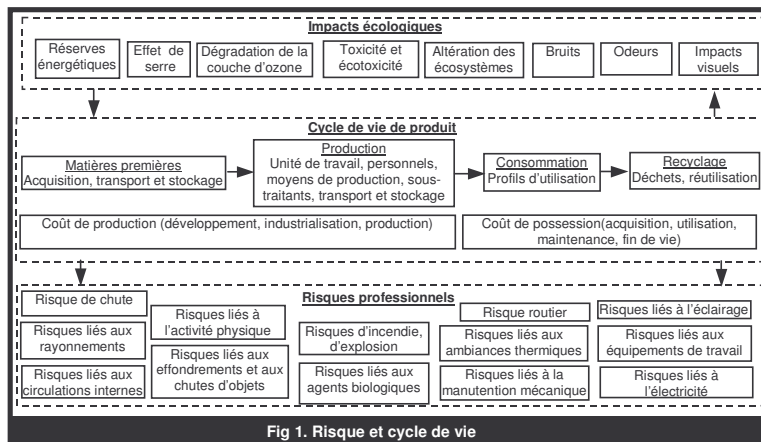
Impacts écologiques

Réserves énergétiques

Effet de serre

Dégradation de la couche d'ozone

Toxicité et écotoxicité

Altération des écosystèmes

Bruits

Odeurs

Impacts visuels

Cycle de vie de produit

Matières premières
Acquisition, transport et stockage

Production
Unité de travail, personnels, moyens de production, soustraitants, transport et stockage

Consommation
Profils d'utilisation

Recyclage
Déchets, réutilisation

Coût de production (développement, industrialisation, production)

Coût de possession(acquisition, utilisation, maintenance, fin de vie)

Risques professionnels

Risque de chute

Risques liés à l'activité physique

Risques liés aux rayonnements

Risques liés aux effondrements et aux chutes d'objets

Risques liés aux circulations internes

Risques d'incendie, d'explosion

Risques liés aux agents biologiques

Risque routier

Risques liés aux ambiances thermiques

Risques liés à la manutention mécanique

Risques liés à l'éclairage

Risques liés aux équipements de travail

Risques liés à l'électricité

Fig 1. Risque et cycle de vie